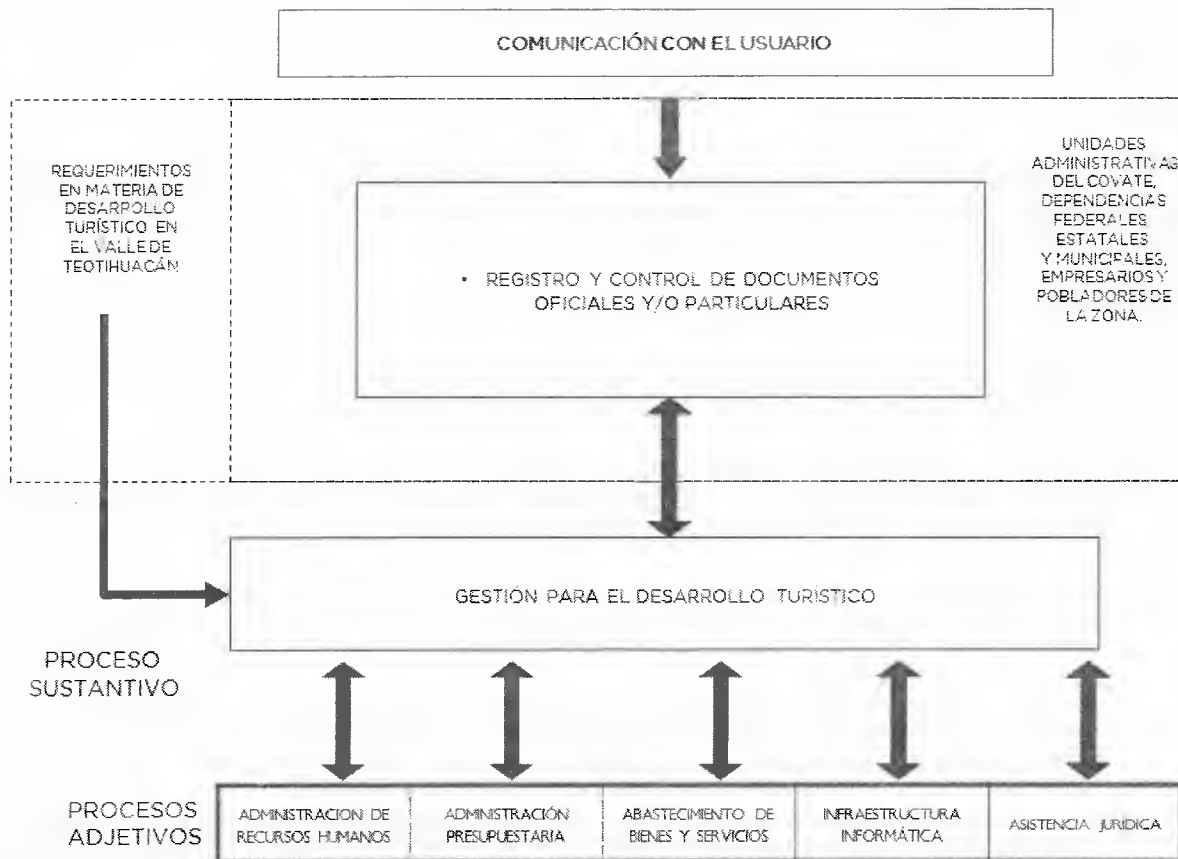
COMUNICACIÓN CON EL USUARIO

REQUERIMIENTOS EN MATERIA DE DESARROLLO TURÍSTICO EN EL VALLE DE TEOTIHUACÁN

• REGISTRO Y CONTROL DE DOCUMENTOS OFICIALES Y/O PARTICULARES

UNIDADES ADMINISTRATIVAS DEL COVATE, DEPENDENCIAS FEDERALES ESTATALES Y MUNICIPALES, EMPRESARIOS Y POBLADORES DE LA ZONA.

GESTIÓN PARA EL DESARROLLO TURÍSTICO

PROCESO SUSTANTIVO

PROCESOS ADJETIVOS

| ADMINISTRACION DE RECURSOS HUMANOS | ADMINISTRACIÓN PRESUPUESTARIA | ABASTECIMIENTO DE BIENES Y SERVICIOS | INFRAESTRUCTURA INFORMÁTICA | ASISTENCIA JURIDICA |
|---|---|---|---|---|